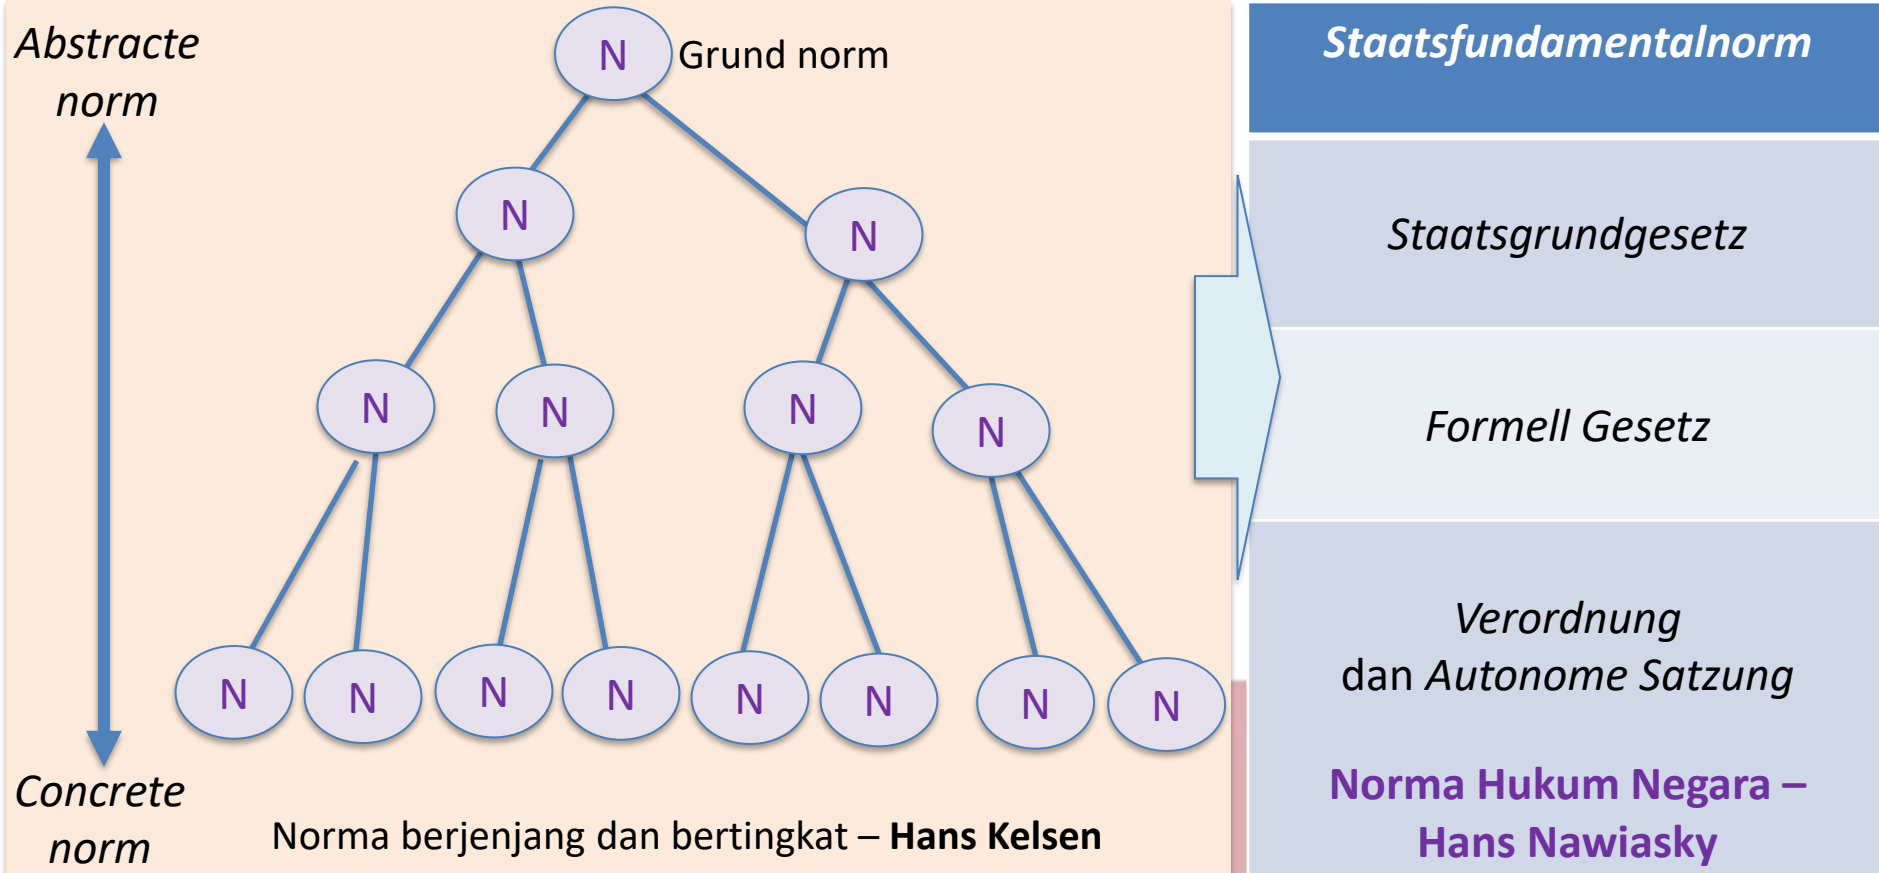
Abstracte norm

N Grund norm

N N

N N N N

N N N N N N N N

Concrete norm

Norma berjenjang dan bertingkat – **Hans Kelsen**

Staatsfundamentalnorm

Staatsgrundgesetz

Formell Gesetz

Verordnung dan Autonome Satzung

Norma Hukum Negara – Hans Nawiasky